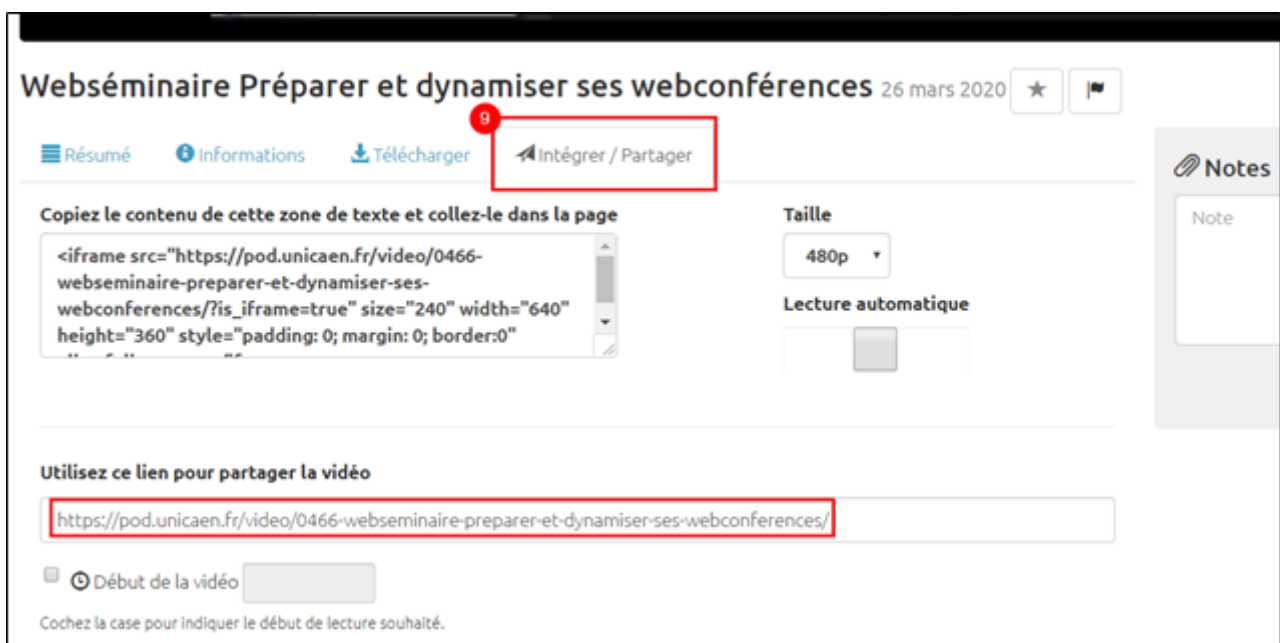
Webséminaire Préparer et dynamiser ses webconférences 26 mars 2020

9

Résumé Informations Télécharger Intégrer / Partager

Notes

Note

Copiez le contenu de cette zone de texte et collez-le dans la page

<iframe src="https://pod.unicaen.fr/video/0466-webseminaire-preparer-et-dynamiser-ses-webconferences/?is_iframe=true" size="240" width="640" height="360" style="padding: 0; margin: 0; border:0" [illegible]

Taille

480p

Lecture automatique

Utilisez ce lien pour partager la vidéo

https://pod.unicaen.fr/video/0466-webseminaire-preparer-et-dynamiser-ses-webconferences/

Début de la vidéo

Cochez la case pour indiquer le début de lecture souhaité.